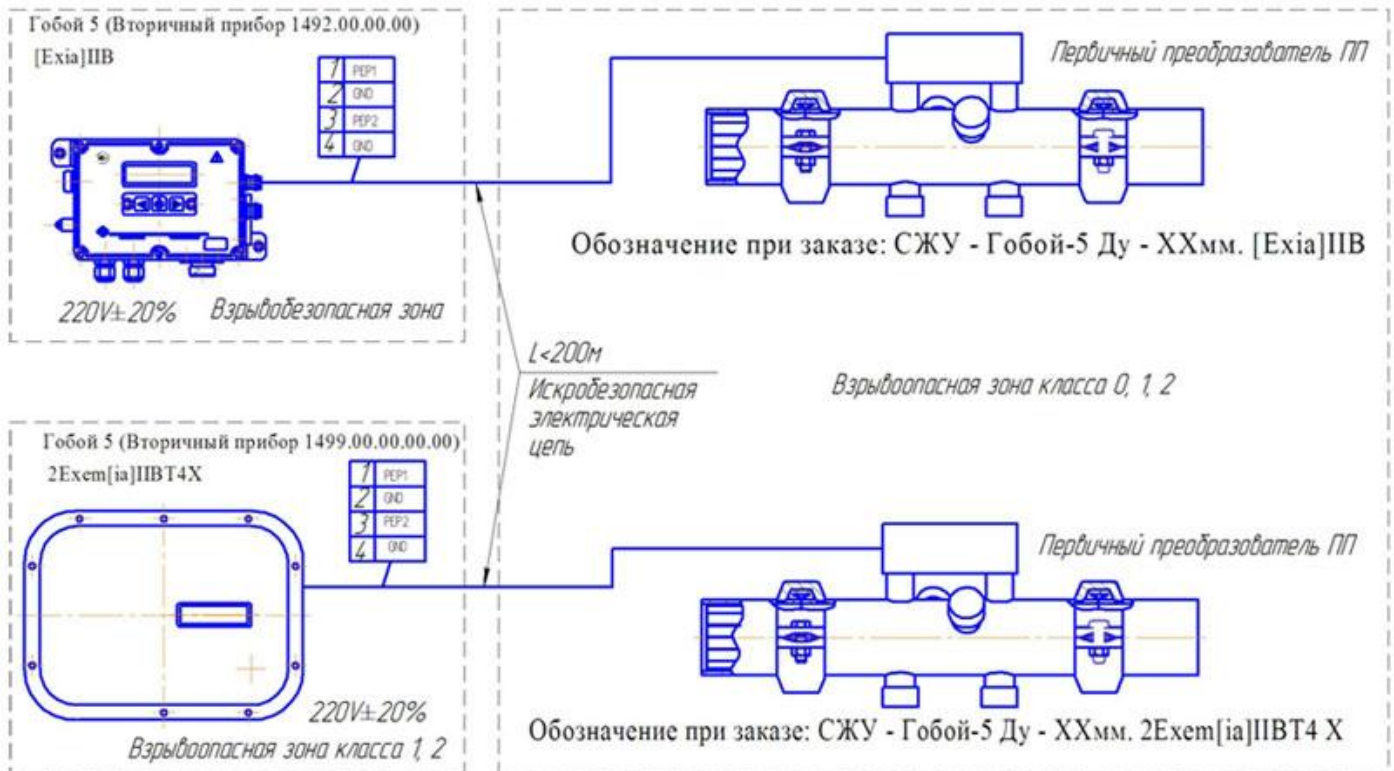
Гобой 5 (Вторичный прибор 1492.00.00.00)
[Exia]IIB

| 1 | PEP1 |
|---|---|
| 2 | GND |
| 3 | PEP2 |
| 4 | GND |

220V±20%
Взрывобезопасная зона

Первичный преобразователь ПП

Обозначение при заказе: СЖУ - Гобой-5 Ду - XXмм. [Exia]IIB

L<200м
Искробезопасная электрическая цепь

Взрывоопасная зона класса 0, 1, 2

Гобой 5 (Вторичный прибор 1499.00.00.00.00)
2Exem[ia]IIBT4X

| 1 | PEP1 |
|---|---|
| 2 | GND |
| 3 | PEP2 |
| 4 | GND |

220V±20%
Взрывоопасная зона класса 1, 2

Первичный преобразователь ПП

Обозначение при заказе: СЖУ - Гобой-5 Ду - XXмм. 2Exem[ia]IIBT4 X